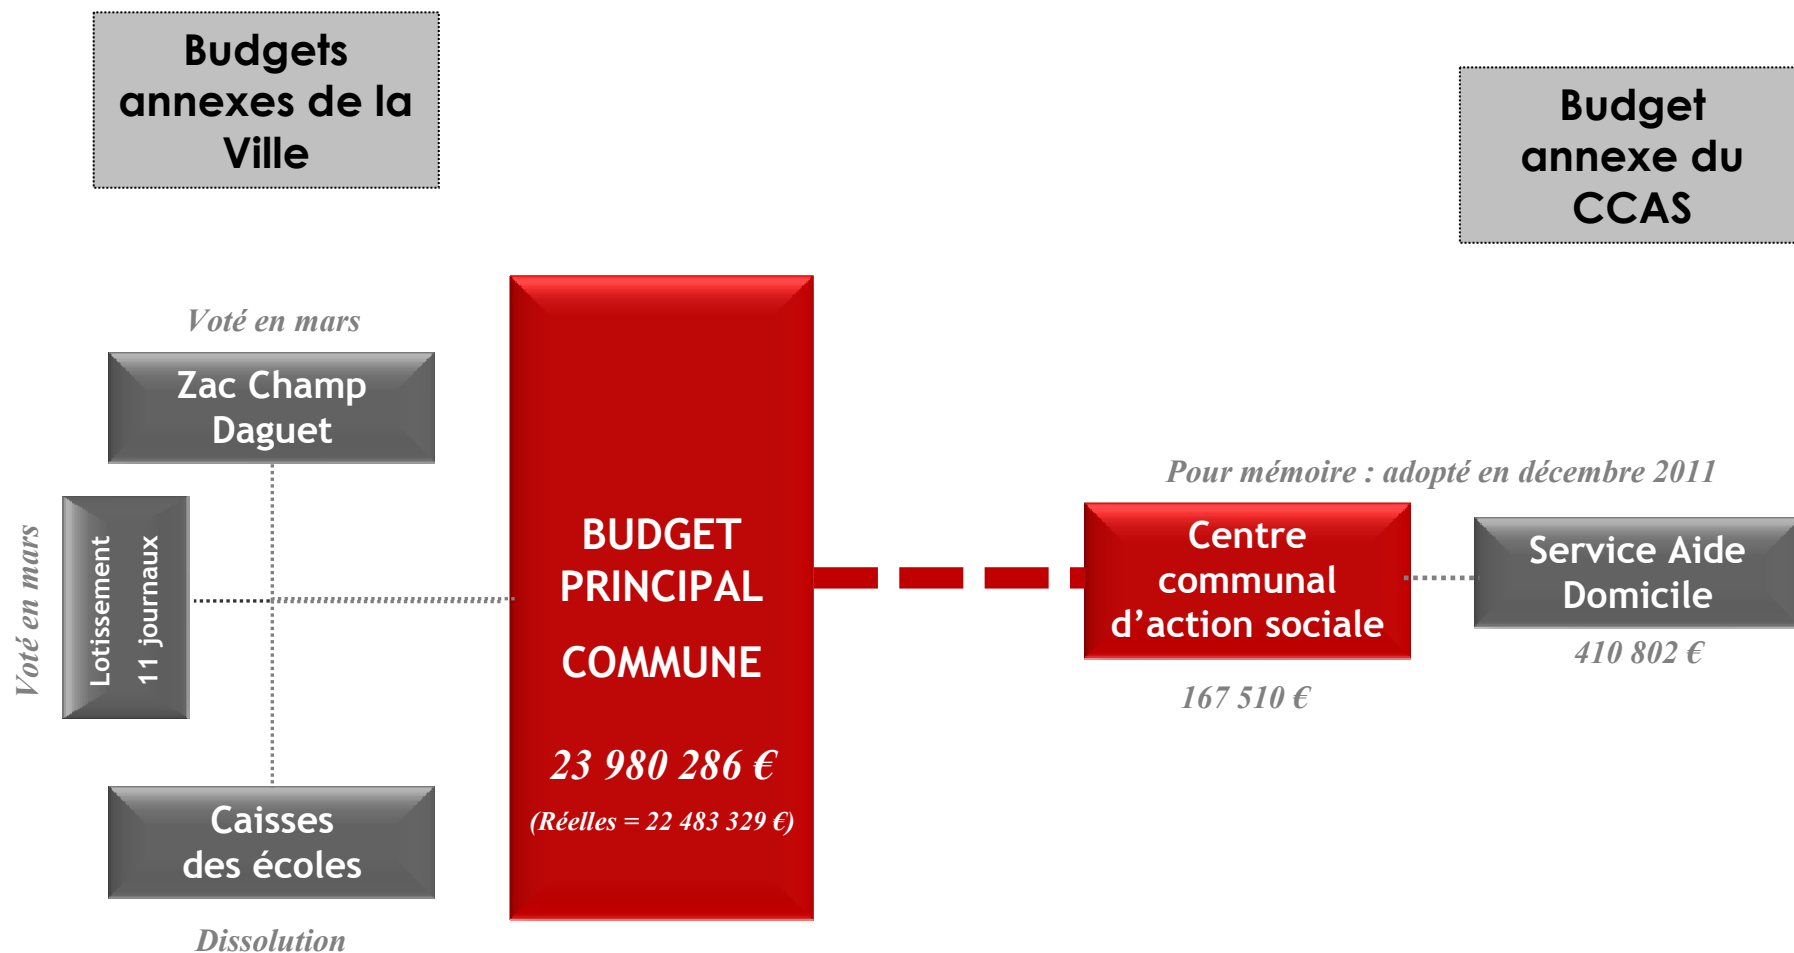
Budgets annexes de la Ville

Budget annexe du CCAS

Voté en mars

Zac Champ Daguet

Voté en mars

Lotissement 11 journaux

Caisses des écoles

Dissolution

BUDGET PRINCIPAL

COMMUNE

23 980 286 €

(Réelles = 22 483 329 €)

Pour mémoire : adopté en décembre 2011

Centre communal d'action sociale

167 510 €

Service Aide Domicile

410 802 €